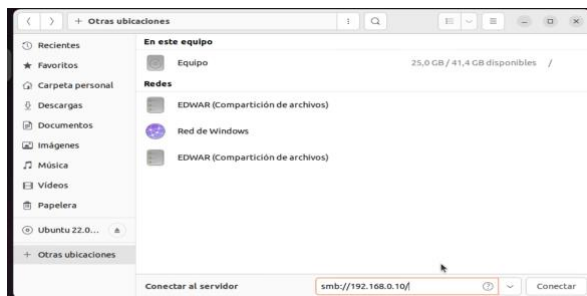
+ Otras ubicaciones

Recientes
Favoritos
Carpeta personal
Descargas
Documentos
Imágenes
Música
Vídeos
Papelera
Ubuntu 22.0...
+ Otras ubicaciones

En este equipo
Equipo
25,0 GB / 41,4 GB disponibles /
Redes
EDWAR (Compartición de archivos)
Red de Windows
EDWAR (Compartición de archivos)

Conectar al servidor
smb://192.168.0.10/
Conectar